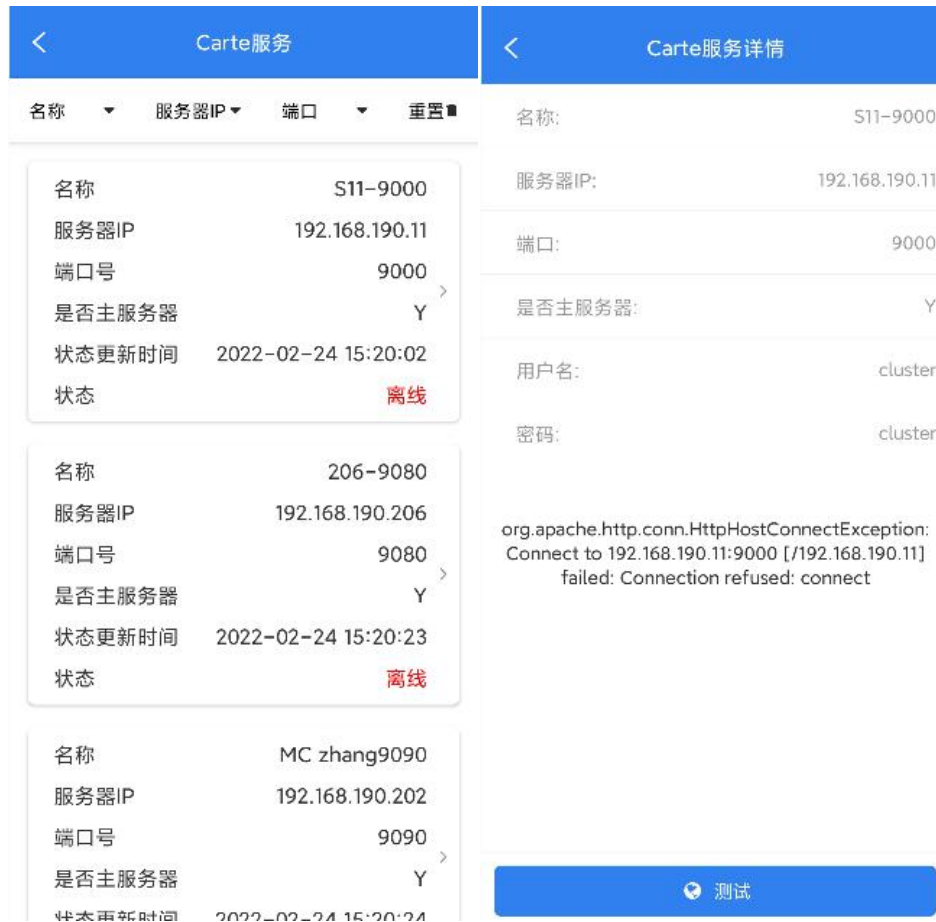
<

Carte服务

名称 ▾ 服务器IP ▾ 端口 ▾ 重置

名称 S11-9000
服务器IP 192.168.190.11
端口号 9000
是否主服务器 Y
状态更新时间 2022-02-24 15:20:02
状态 离线

名称 206-9080
服务器IP 192.168.190.206
端口号 9080
是否主服务器 Y
状态更新时间 2022-02-24 15:20:23
状态 离线

名称 MC zhang9090
服务器IP 192.168.190.202
端口号 9090
是否主服务器 Y
状态更新时间 2022-02-24 15:20:24

<

Carte服务详情

名称: S11-9000

服务器IP: 192.168.190.11

端口: 9000

是否主服务器: Y

用户名: cluster

密码: cluster

org.apache.http.conn.HttpHostConnectException: Connect to 192.168.190.11:9000 [/192.168.190.11] failed: Connection refused: connect

测试